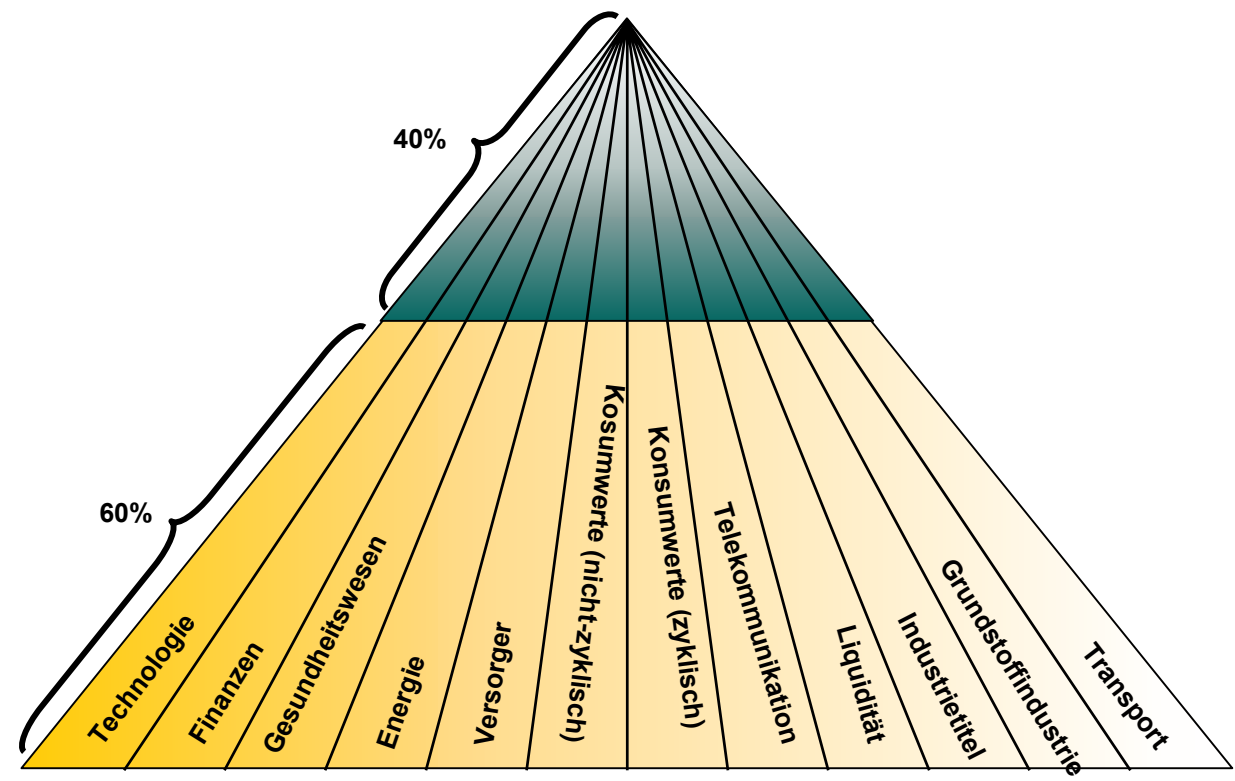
40%

60%

Technologie

Finanzen

Gesundheitswesen

Energie

Versorger

Kosumwerte (nicht-zyklisch)

Konsumwerte (zyklisch)

Telekommunikation

Liquidität

Industrietitel

Grundstoffindustrie

Transport